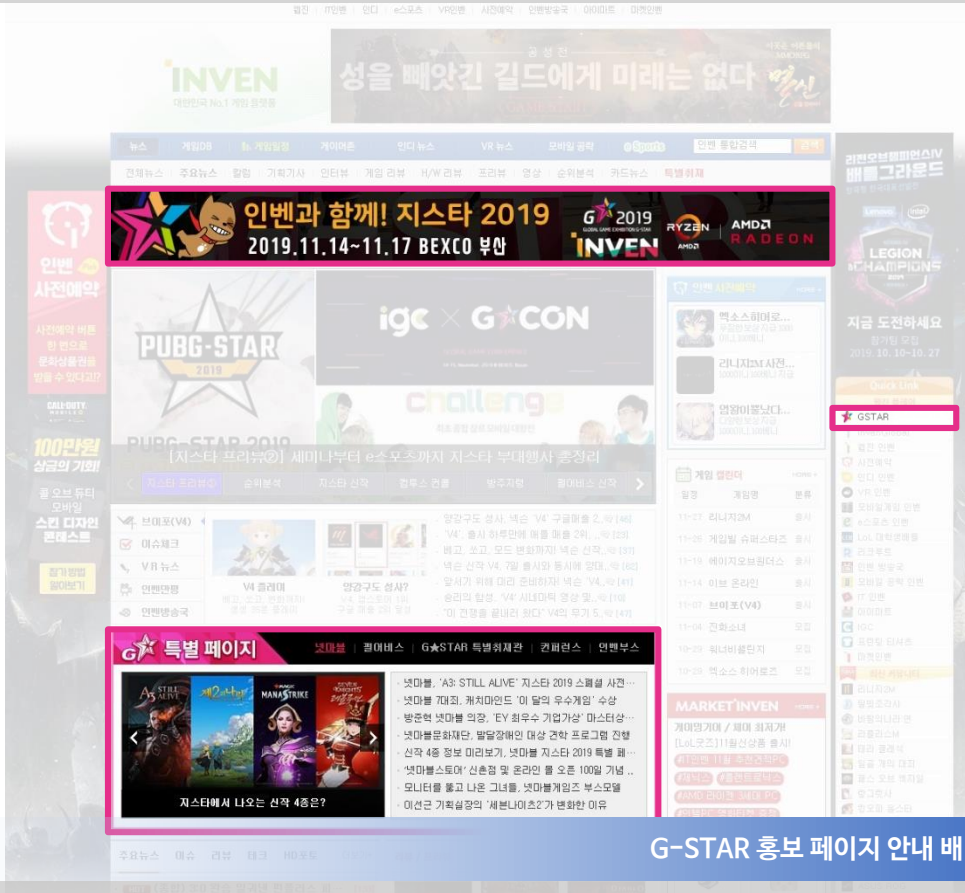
웹진 | IT인벤 | 인디 | e스포츠 | VR인벤 | 사전예약 | 인벤방송국 | 아이마트 | 미캐인벤

INVEN
대한민국 No.1 게임 웹진

공성전
성을 빼앗긴 길드에게 미래는 없다
열신

뉴스 | 게임DB | 게이머존 | 인디 뉴스 | VR 뉴스 | 모바일 공략 | e-Sports | 인벤 통합검색 | 검색

전체뉴스 | 주요뉴스 | 칼럼 | 기획기사 | 인터뷰 | 게임 리뷰 | H/W 리뷰 | 프리뷰 | 영상 | 순위분석 | 카드뉴스 | 특별취재

인벤과 함께! 지스타 2019
2019.11.14~11.17 BEXCO 부산
G 2019
INVEN
RYZEN
AMD RADEON

인벤 사전예약
사전예약 버튼 한 번으로 문화상품권 받을 수 있다고?!
CALL OF DUTY MOBILE
100만원 상금의 기회!
콜 오브 듀티 모바일 스킨 디자인 콘테스트
참가 방법 알아보기

PUBG-STAR 2019
igc × G CON
challenge
[지스타 프리뷰②] 세미나부터 e스포츠까지 지스타 부대행사 총정리
지스타 프리뷰② | 순위분석 | 지스타 신작 | 컴투스 콘퍼 | 방주지령 | 펄어비스 신작

인벤 사전예약
넥소스히어로...
리니지2M 사전...
엉망이몹니다...

게임 캘린더
일정 | 게임명 | 분류
11-27 | 리니지2M | 출시
11-13 | 게임빌 슈퍼스타즈 | 출시
11-13 | 에이지오브엠파이어 | 출시
11-13 | 이브 온라인 | 출시
11-07 | 브이포(V4) | 출시
11-04 | 간화소녀 | 모집
10-30 | 쉬나비클린지 | 모집
10-29 | 엑소스 히어로즈 | 출시

브이포(V4)
이슈체크
VR뉴스
인벤인턴
인벤방송국
V4 플레이
양강구도 성사?
양강구도 성사, 넥슨 'V4' 구글매출 2...
'V4', 출시 하루만에 매출 매출 2위...
비교, 비교, 모든 변화까지! 넥슨 신작...
넥슨 신작 'V4, 7일 출시일 동시에 장대...
앞서가 위해 미리 준비하자! 넥슨 'V4...
승리의 함성, 'V4' 시네마틱 영상 및...
'미 건행을 끝내러 왔다' V4의 무기 5...

G 특별 페이지
넷마블 | 펄어비스 | G★STAR 특별취재관 | 컨퍼런스 | 인벤부스
넷마블, 'A3: STILL ALIVE' 지스타 2019 스페셜 사전...
넷마블 7대죄, 캐치마인드 '이 달의 우수게임' 수상
방준혁 넷마블 의장, 'EY 최우수 기업가상' 마스터상...
넷마블문화재단, 발달장애인 대상 견학 프로그램 진행
신작 4종 정보 미리보기, 넷마블 지스타 2019 특별 페...
'넷마블스토어' 신촌점 및 온라인 몰 오픈 100일 기념...
모니터를 뚫고 나온 그녀들, 넷마블게임즈 부스모델
이선군 기획실장의 '세븐나이츠2'가 변화한 이유
지스타에서 나오는 신작 4종은?

MARKET INVEN
게이밍기어 / 제어 최저가!
[LoL굿즈]11월신상품 출시!

리전오브레전드시즌IV 배틀그라운드
LEGION CHAMPIONS
지금 도전하세요
2019. 10. 10~10. 27
Quick Link
GSTAR
웹진 인벤
사전예약
인디 인벤
VR 인벤
e스포츠 인벤
IGC
IT 인벤
아이마트
미캐인벤
리니지2M

주요뉴스 | 이슈 | 리뷰 | 태그 | 비로드

G-STAR 홍보 페이지 안내 배